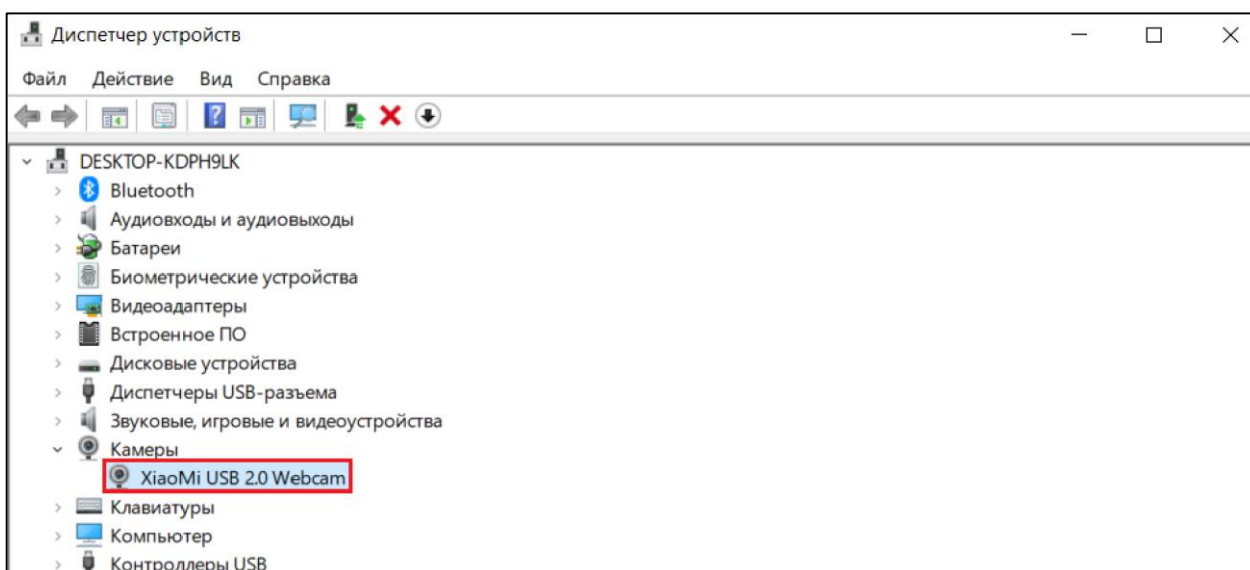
Диспетчер устройств

Файл Действие Вид Справка

DESKTOP-KDPH9LK
Bluetooth
Аудиовходы и аудиовыходы
Батареи
Биометрические устройства
Видеоадаптеры
Встроенное ПО
Дисковые устройства
Диспетчеры USB-разъема
Звуковые, игровые и видеоустройства
Камеры
XiaoMi USB 2.0 Webcam
Клавиатуры
Компьютер
Контроллеры USB